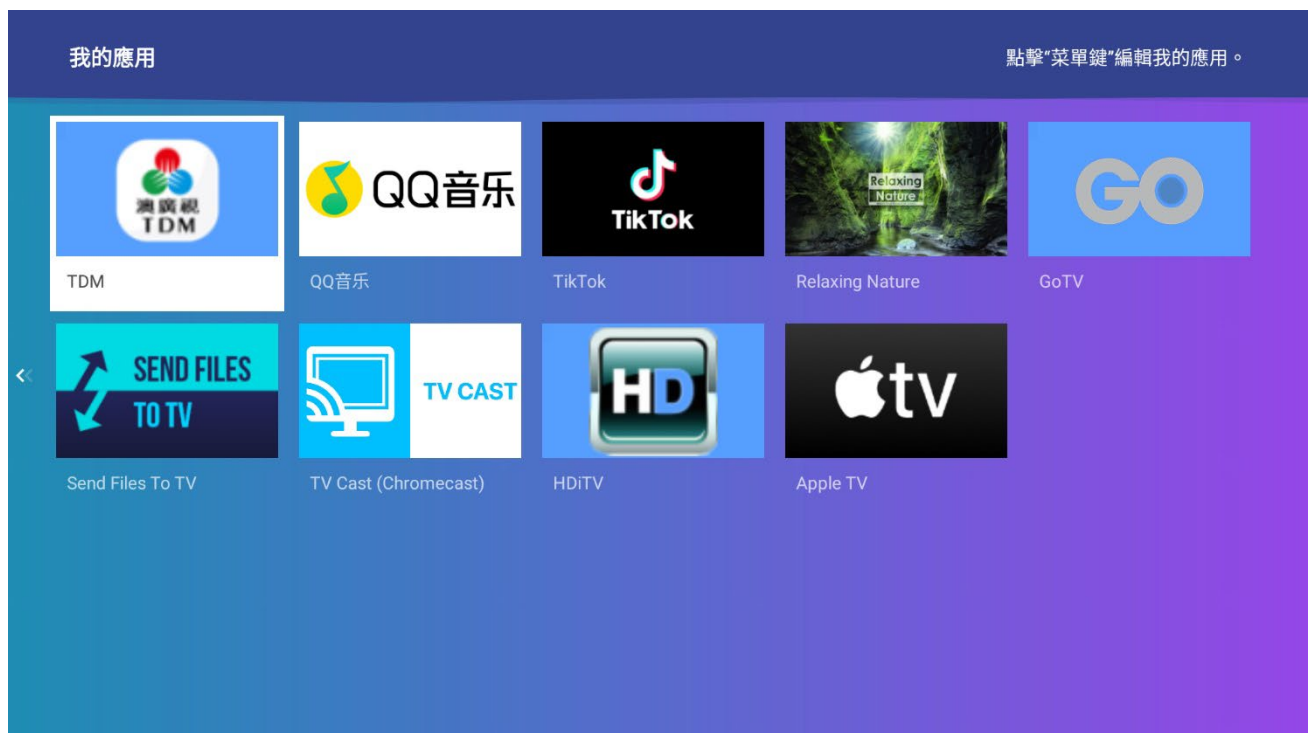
我的應用

點擊"菜單鍵"編輯我的應用。

澳廣視
TDM

TDM

QQ音乐

QQ音乐

TikTok

TikTok

Relaxing Nature

Relaxing Nature

GO

GoTV

<

SEND FILES TO TV

Send Files To TV

TV CAST

TV Cast (Chromecast)

HD

HDiTV

tv

Apple TV